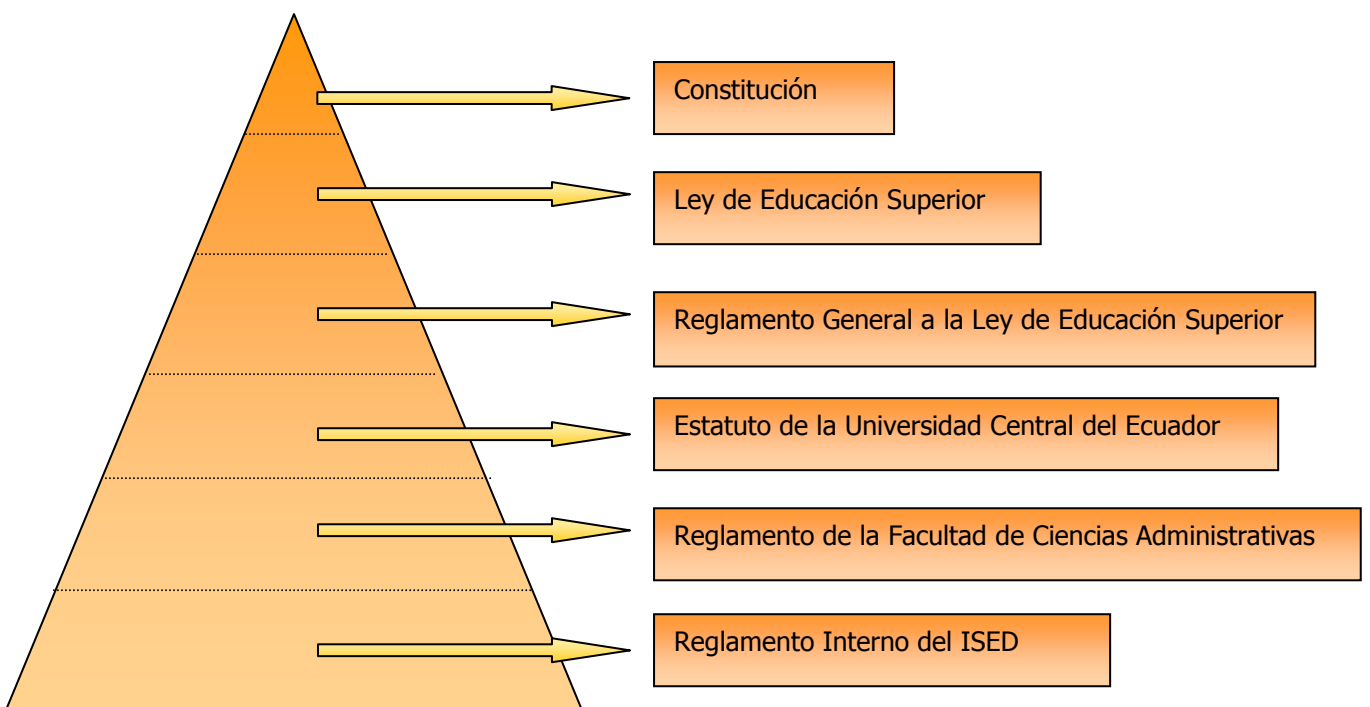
Constitución

Ley de Educación Superior

Reglamento General a la Ley de Educación Superior

Estatuto de la Universidad Central del Ecuador

Reglamento de la Facultad de Ciencias Administrativas

Reglamento Interno del ISED